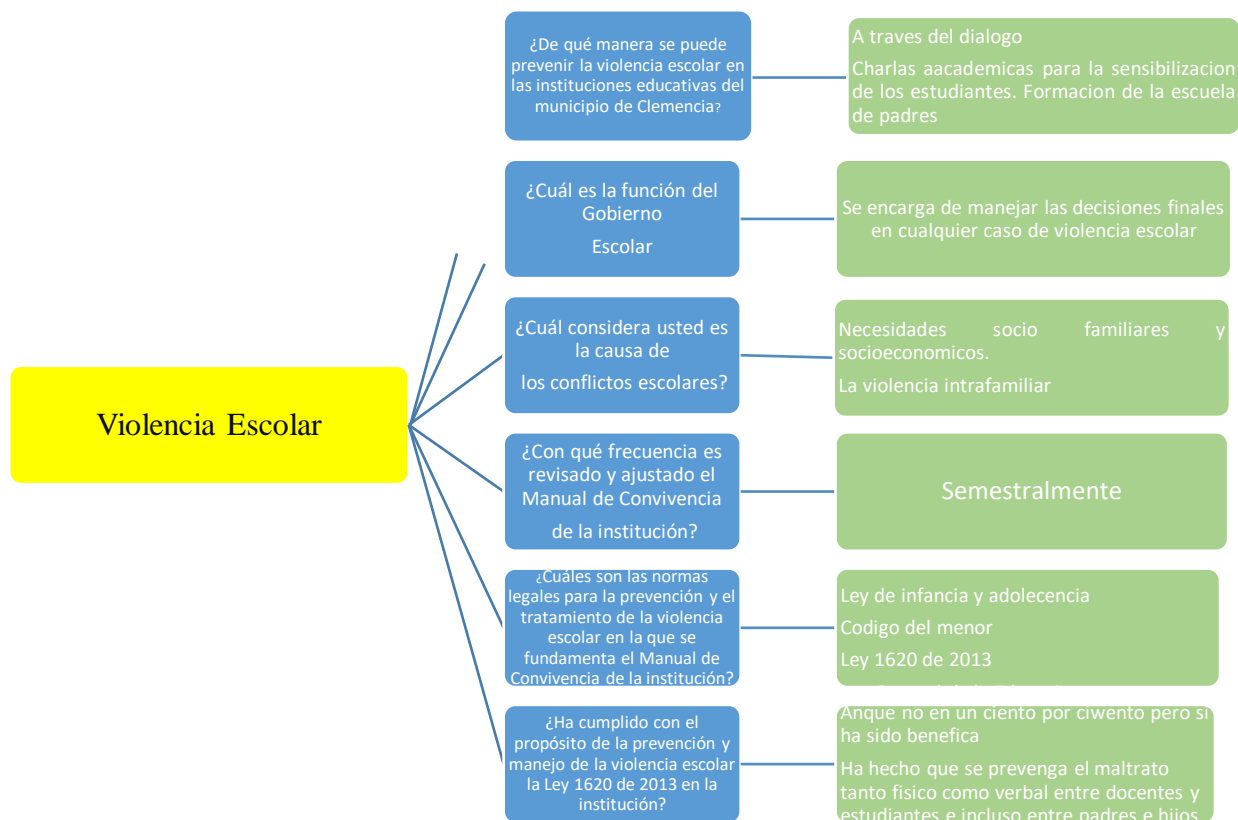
Violencia Escolar

¿De qué manera se puede prevenir la violencia escolar en las instituciones educativas del municipio de Clemencia?

A traves del dialogo

Charlas aacademicas para la sensibilizacion de los estudiantes. Formacion de la escuela de padres

¿Cuál es la función del Gobierno Escolar

Se encarga de manejar las decisiones finales en cualquier caso de violencia escolar

¿Cuál considera usted es la causa de los conflictos escolares?

Necesidades socio familiares y socioeconomicos.

La violencia intrafamiliar

¿Con qué frecuencia es revisado y ajustado el Manual de Convivencia de la institución?

Semestralmente

¿Cuáles son las normas legales para la prevención y el tratamiento de la violencia escolar en la que se fundamenta el Manual de Convivencia de la institución?

Ley de infancia y adolecencia

Codigo del menor

Ley 1620 de 2013

¿Ha cumplido con el propósito de la prevención y manejo de la violencia escolar la Ley 1620 de 2013 en la institución?

Anque no en un ciento por ciwento pero si ha sido benefica

Ha hecho que se prevenga el maltrato tanto fisico como verbal entre docentes y estudiantes e incluso entre padres e hijos